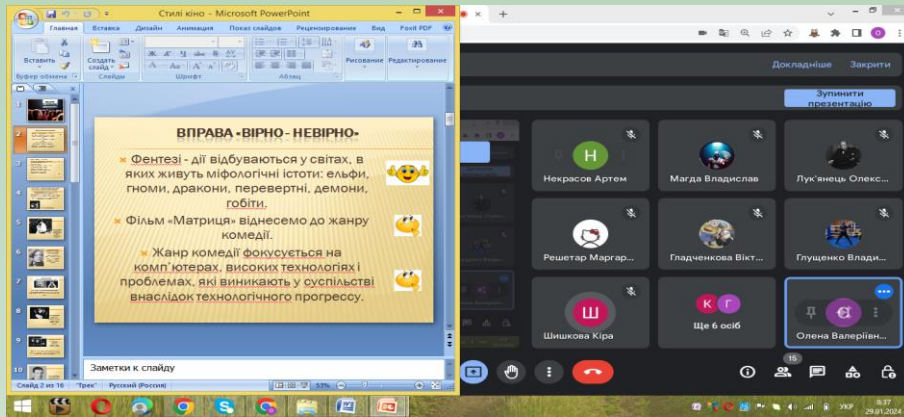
Стилі кіно - Microsoft PowerPoint

Главная Вставка Дизайн Анимация Показ слайдов Рецензирование Вид Foxit PDF

Вставить Создать слайд Рисование Редактирование

Буфер обмена Слайды Шрифт Абзац

ВПРАВА «ВІРНО - НЕВІРНО»

Фентезі - дії відбуваються у світах, в яких живуть міфологічні істоти: ельфи, гноми, дракони, перевертні, демони, гобіти.

Фільм «Матриця» віднесемо до жанру комедії.

Жанр комедії фокусується на комп'ютерах, високих технологіях і проблемах, які виникають у суспільстві внаслідок технологічного прогресу.

Заметки к слайду

Слайд 2 из 16 "Трек" Русский (Россия) 53%

Докладніше Закрити

Зупинити презентацію

Н Некрасов Артем

Магда Владислав

Лук'янець Олекс...

Решетар Маргар...

Гладченкова Вікт...

Глущенко Влади...

Ш Шишкова Кіра

К Г Ще 6 осіб

Олена Валеріївн...

15

УКР 8:37 29.01.2024